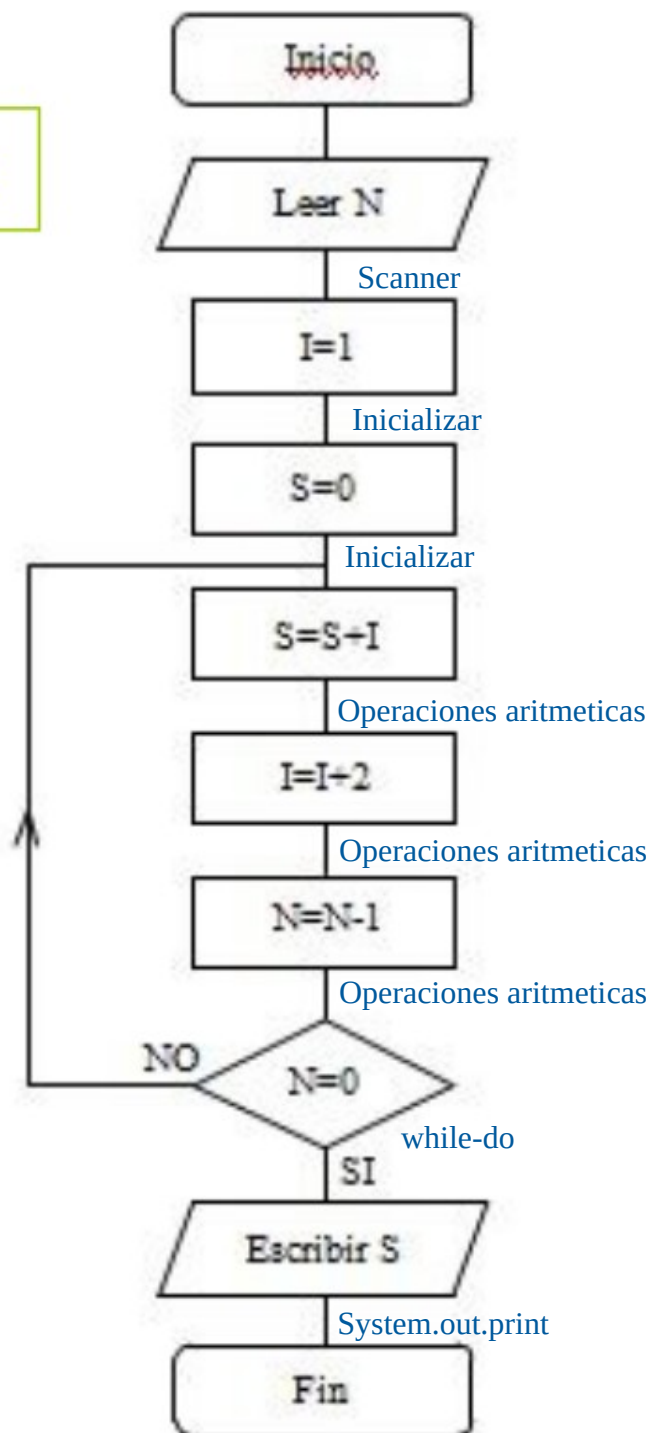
Inicio

Leer N

Scanner

I=1

Inicializar

S=0

Inicializar

S=S+I

Operaciones aritmeticas

I=I+2

Operaciones aritmeticas

N=N-1

Operaciones aritmeticas

NO

N=0

while-do

SI

Escribir S

System.out.print

Fin